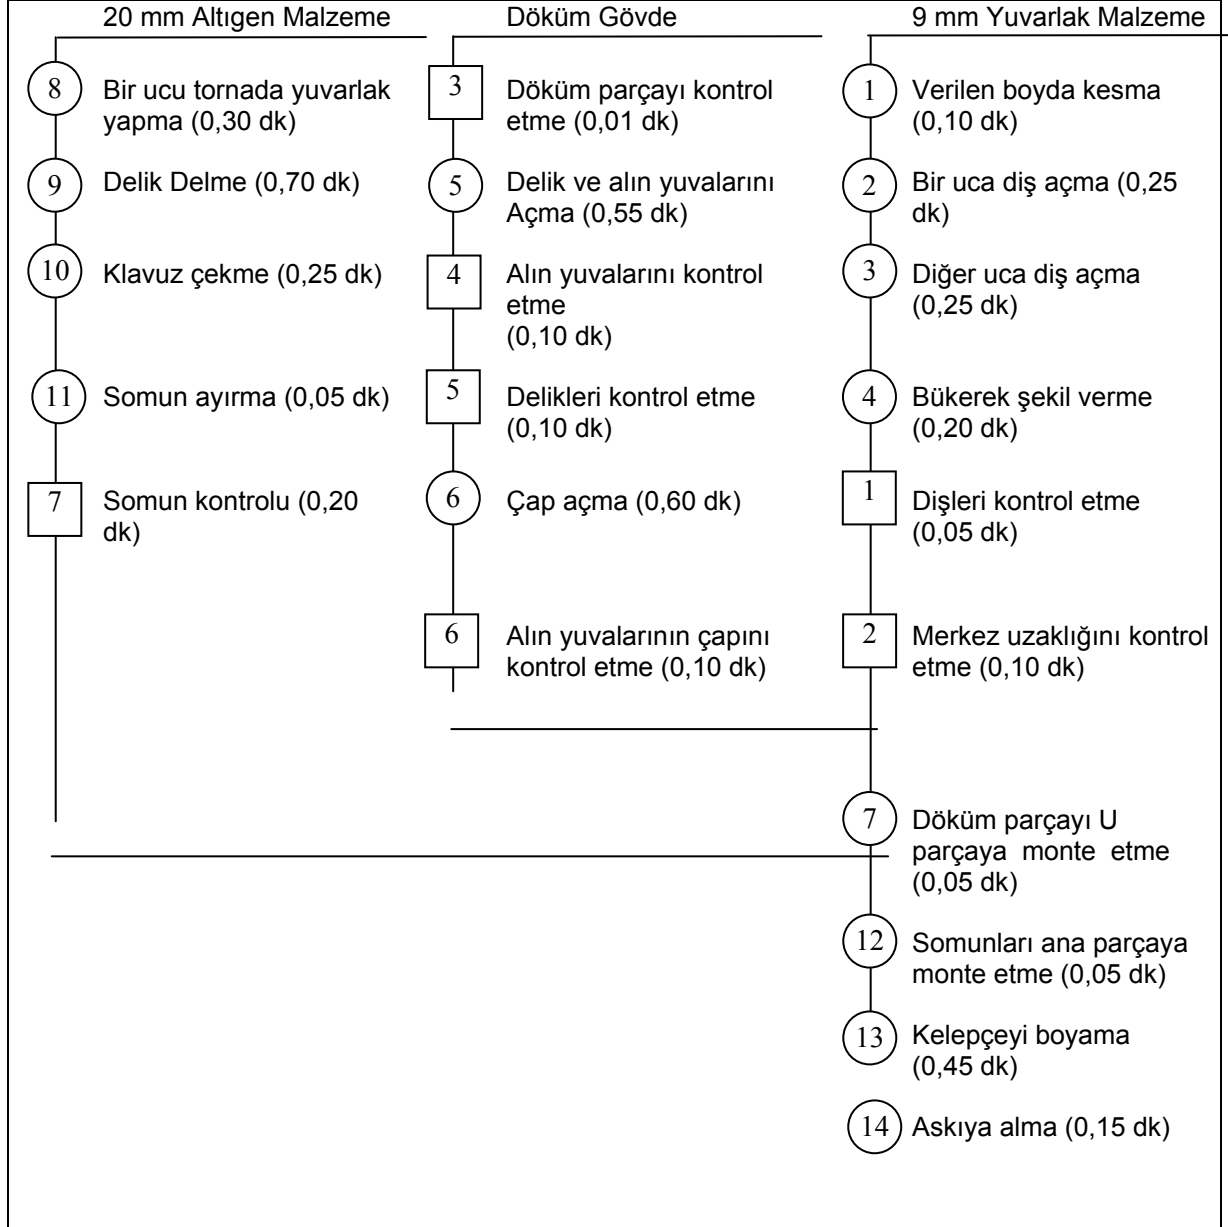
20 mm Altıgen Malzeme

8 Bir ucu tornada yuvarlak yapma (0,30 dk)

9 Delik Delme (0,70 dk)

10 Klavuz çekme (0,25 dk)

11 Somun ayırma (0,05 dk)

7 Somun kontrolu (0,20 dk)

Döküm Gövde

3 Döküm parçayı kontrol etme (0,01 dk)

5 Delik ve alın yuvalarını Açma (0,55 dk)

4 Alın yuvalarını kontrol etme (0,10 dk)

5 Delikleri kontrol etme (0,10 dk)

6 Çap açma (0,60 dk)

6 Alın yuvalarının çapını kontrol etme (0,10 dk)

9 mm Yuvarlak Malzeme

1 Verilen boyda kesma (0,10 dk)

2 Bir uca diş açma (0,25 dk)

3 Diğer uca diş açma (0,25 dk)

4 Bükerek şekil verme (0,20 dk)

1 Dişleri kontrol etme (0,05 dk)

2 Merkez uzaklığını kontrol etme (0,10 dk)

7 Döküm parçayı U parçaya monte etme (0,05 dk)

12 Somunları ana parçaya monte etme (0,05 dk)

13 Kelepçeyi boyama (0,45 dk)

14 Askıya alma (0,15 dk)